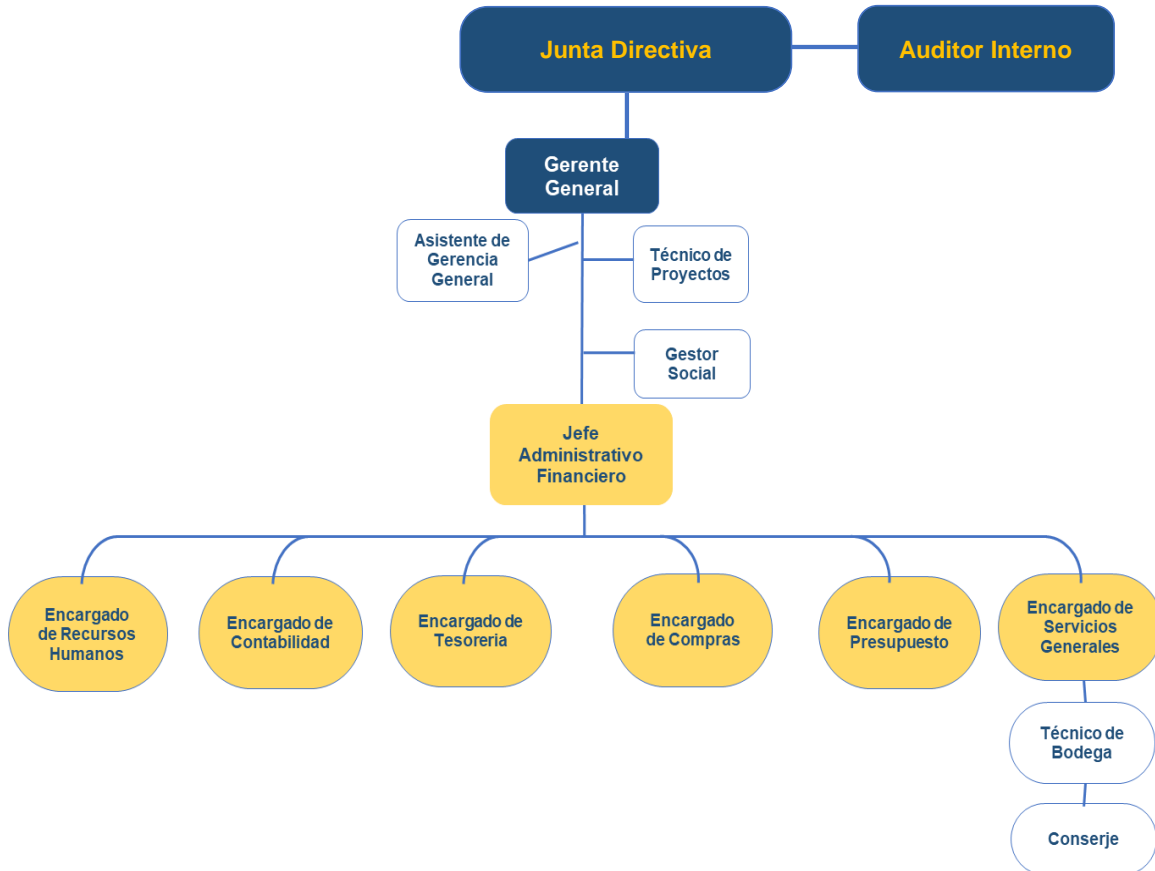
Junta Directiva

Auditor Interno

Gerente General

Asistente de Gerencia General

Técnico de Proyectos

Gestor Social

Jefe Administrativo Financiero

Encargado de Recursos Humanos

Encargado de Contabilidad

Encargado de Tesoreria

Encargado de Compras

Encargado de Presupuesto

Encargado de Servicios Generales

Técnico de Bodega

Conserje